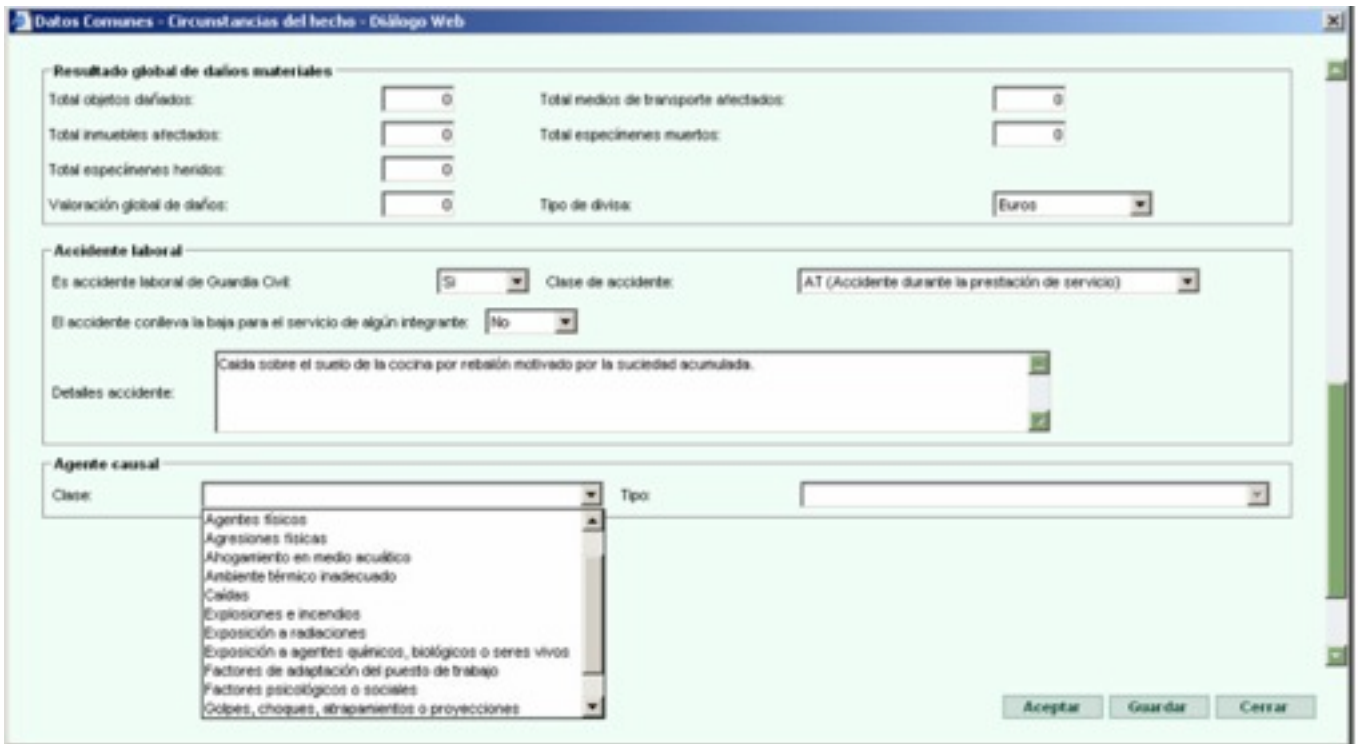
Datos Comunes - Circunstancias del hecho - Diálogo Web

Resultado global de daños materiales

Total objetos dañados: 0
Total medios de transporte afectados: 0
Total inmuebles afectados: 0
Total especímenes muertos: 0
Total especímenes heridos: 0
Valoración global de daños: 0
Tipo de divisa: Euros

Accidente laboral

Es accidente laboral de Guardia Civil: Sí
Clase de accidente: AT (Accidente durante la prestación de servicio)
El accidente conlleva la baja para el servicio de algún integrante: No
Detalles accidente: Caida sobre el suelo de la cocina por rebalón motivado por la suciedad acumulada.

Agente causal

Clase:
Tipo:

Agentes físicos
Agresiones físicas
Ahogamiento en medio acuático
Ambiente térmico inadecuado
Caídas
Explosiones e incendios
Exposición a radiaciones
Exposición a agentes químicos, biológicos o seres vivos
Factores de adaptación del puesto de trabajo
Factores psicológicos o sociales
Golpes, choques, atrapamientos o proyecciones

Aceptar Guardar Cerrar